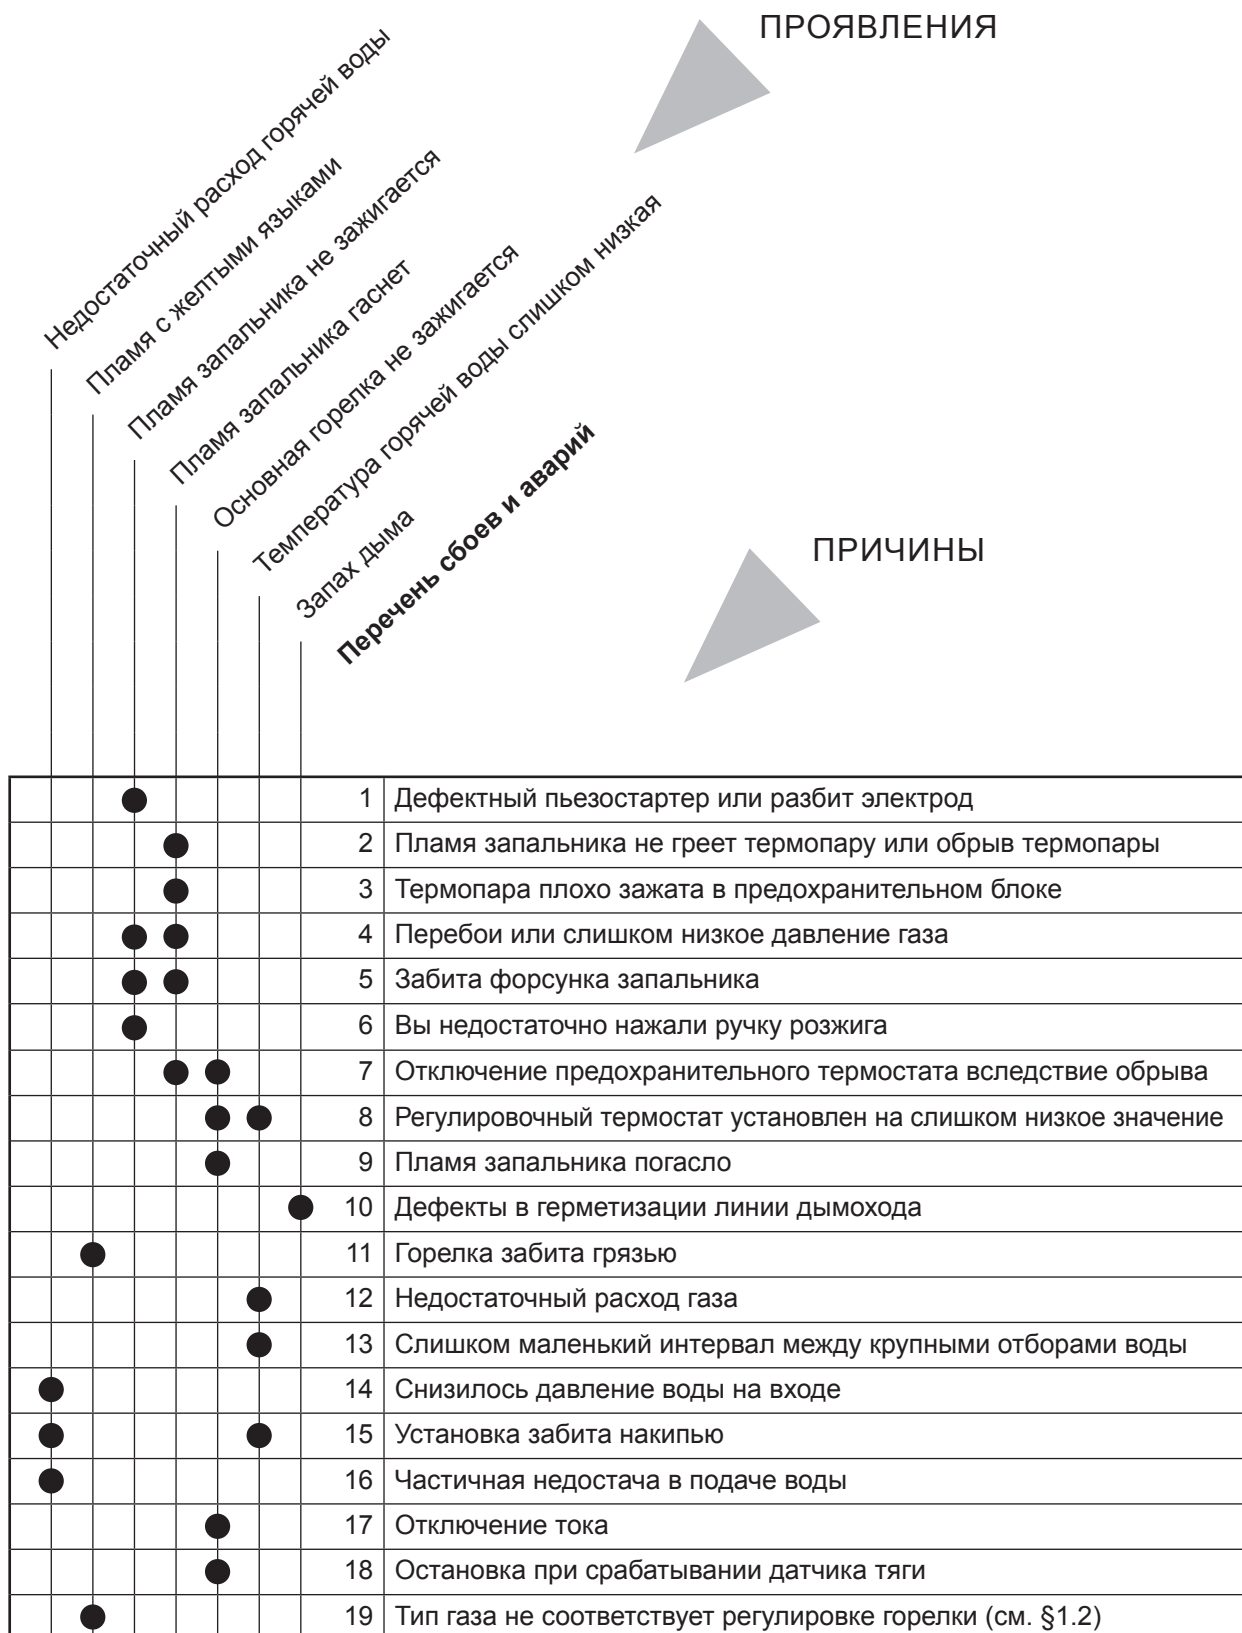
ПРОЯВЛЕНИЯ

Недостаточный расход горячей воды
Пламя с желтыми языками
Пламя запальника не зажигается
Пламя запальника гаснет
Основная горелка не зажигается
Температура горячей воды слишком низкая
Запах дыма
**Перечень сбоев и аварий**

ПРИЧИНЫ

| | | | | | | | | |
|---|---|---|---|---|---|---|---|---|
| | | ● | | | | | 1 | Дефектный пьезостартер или разбит электрод |
| | | | ● | | | | 2 | Пламя запальника не греет термопару или обрыв термопары |
| | | | ● | | | | 3 | Термопара плохо зажата в предохранительном блоке |
| | | ● | ● | | | | 4 | Перебои или слишком низкое давление газа |
| | | ● | ● | | | | 5 | Забита форсунка запальника |
| | | ● | | | | | 6 | Вы недостаточно нажали ручку розжига |
| | | | ● | ● | | | 7 | Отключение предохранительного термостата вследствие обрыва |
| | | | | ● | ● | | 8 | Регулировочный термостат установлен на слишком низкое значение |
| | | | | ● | | | 9 | Пламя запальника погасло |
| | | | | | | ● | 10 | Дефекты в герметизации линии дымохода |
| | ● | | | | | | 11 | Горелка забита грязью |
| | | | | | ● | | 12 | Недостаточный расход газа |
| | | | | | ● | | 13 | Слишком маленький интервал между крупными отборами воды |
| ● | | | | | | | 14 | Снизилось давление воды на входе |
| ● | | | | | ● | | 15 | Установка забита накипью |
| ● | | | | | | | 16 | Частичная недостача в подаче воды |
| | | | | ● | | | 17 | Отключение тока |
| | | | | ● | | | 18 | Остановка при срабатывании датчика тяги |
| | ● | | | | | | 19 | Тип газа не соответствует регулировке горелки (см. §1.2) |